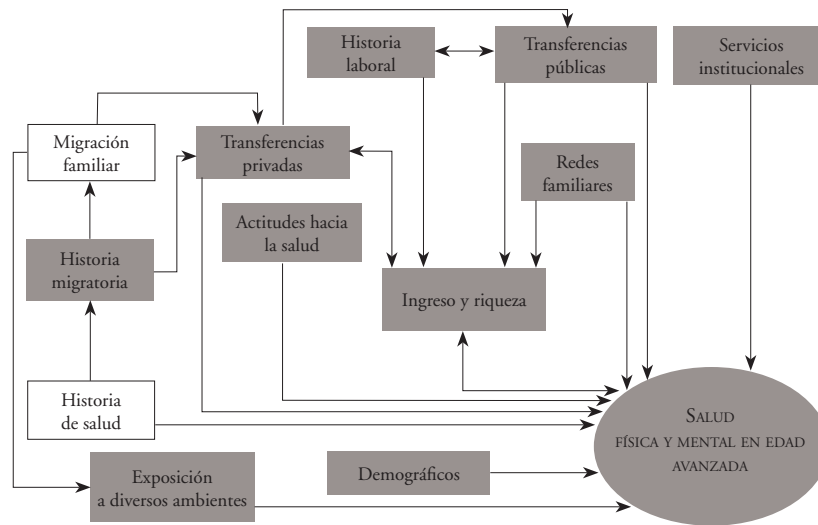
Historia laboral

Transferencias públicas

Servicios institucionales

Migración familiar

Transferencias privadas

Redes familiares

Actitudes hacia la salud

Historia migratoria

Ingreso y riqueza

Historia de salud

Salud física y mental en edad avanzada

Exposición a diversos ambientes

Demográficos